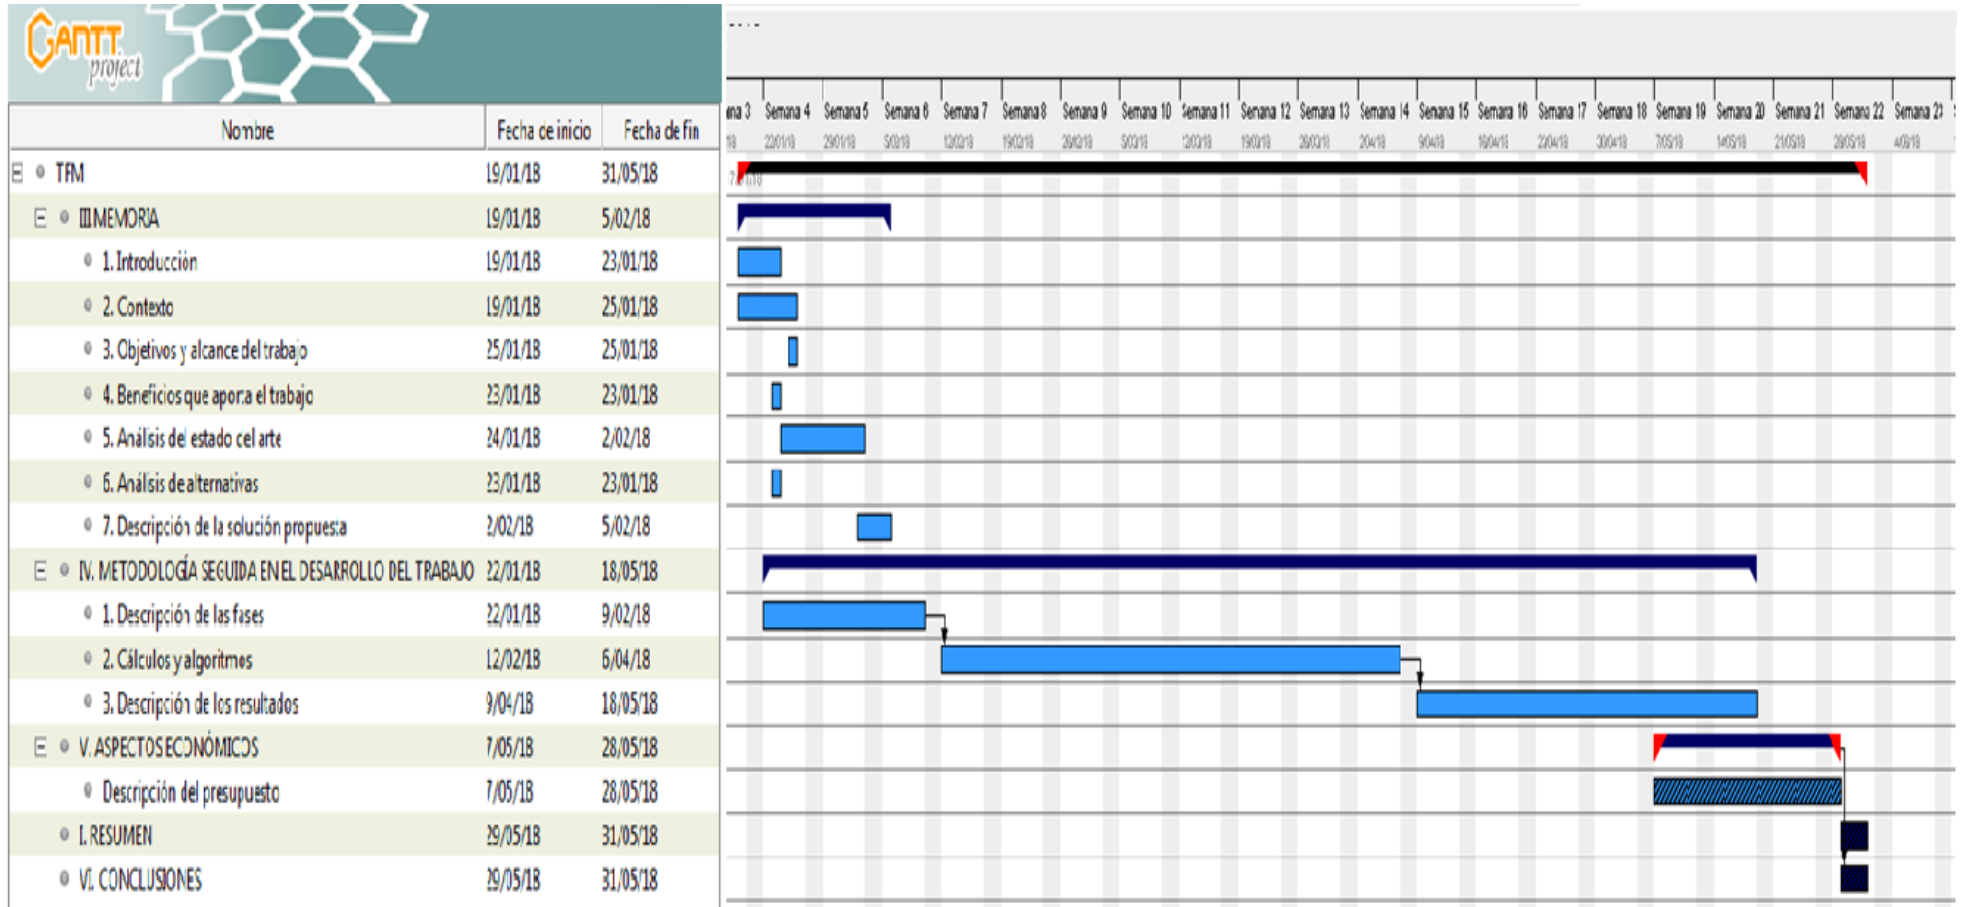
GANTT project

| Nombre | Fecha de inicio | Fecha de fin |
|---|---|---|
| TFM | 19/01/18 | 31/05/18 |
| III MEMORIA | 19/01/18 | 5/02/18 |
| 1. Introducción | 19/01/18 | 23/01/18 |
| 2. Contexto | 19/01/18 | 25/01/18 |
| 3. Objetivos y alcance del trabajo | 25/01/18 | 25/01/18 |
| 4. Beneficios que aporta el trabajo | 23/01/18 | 23/01/18 |
| 5. Análisis del estado del arte | 24/01/18 | 2/02/18 |
| 6. Análisis de alternativas | 23/01/18 | 23/01/18 |
| 7. Descripción de la solución propuesta | 2/02/18 | 5/02/18 |
| IV. METODOLOGÍA SEGUIDA EN EL DESARROLLO DEL TRABAJO | 22/01/18 | 18/05/18 |
| 1. Descripción de las fases | 22/01/18 | 9/02/18 |
| 2. Cálculos y algoritmos | 12/02/18 | 6/04/18 |
| 3. Descripción de los resultados | 9/04/18 | 18/05/18 |
| V. ASPECTOS ECONÓMICOS | 7/05/18 | 28/05/18 |
| Descripción del presupuesto | 7/05/18 | 28/05/18 |
| I. RESUMEN | 29/05/18 | 31/05/18 |
| VI. CONCLUSIONES | 29/05/18 | 31/05/18 |

ana 3 Semana 4 Semana 5 Semana 6 Semana 7 Semana 8 Semana 9 Semana 10 Semana 11 Semana 12 Semana 13 Semana 14 Semana 15 Semana 16 Semana 17 Semana 18 Semana 19 Semana 20 Semana 21 Semana 22 Semana 23

18 22/01/18 29/01/18 5/02/18 12/02/18 19/02/18 26/02/18 5/03/18 12/03/18 19/03/18 26/03/18 2/04/18 9/04/18 16/04/18 23/04/18 30/04/18 7/05/18 14/05/18 21/05/18 28/05/18 4/06/18